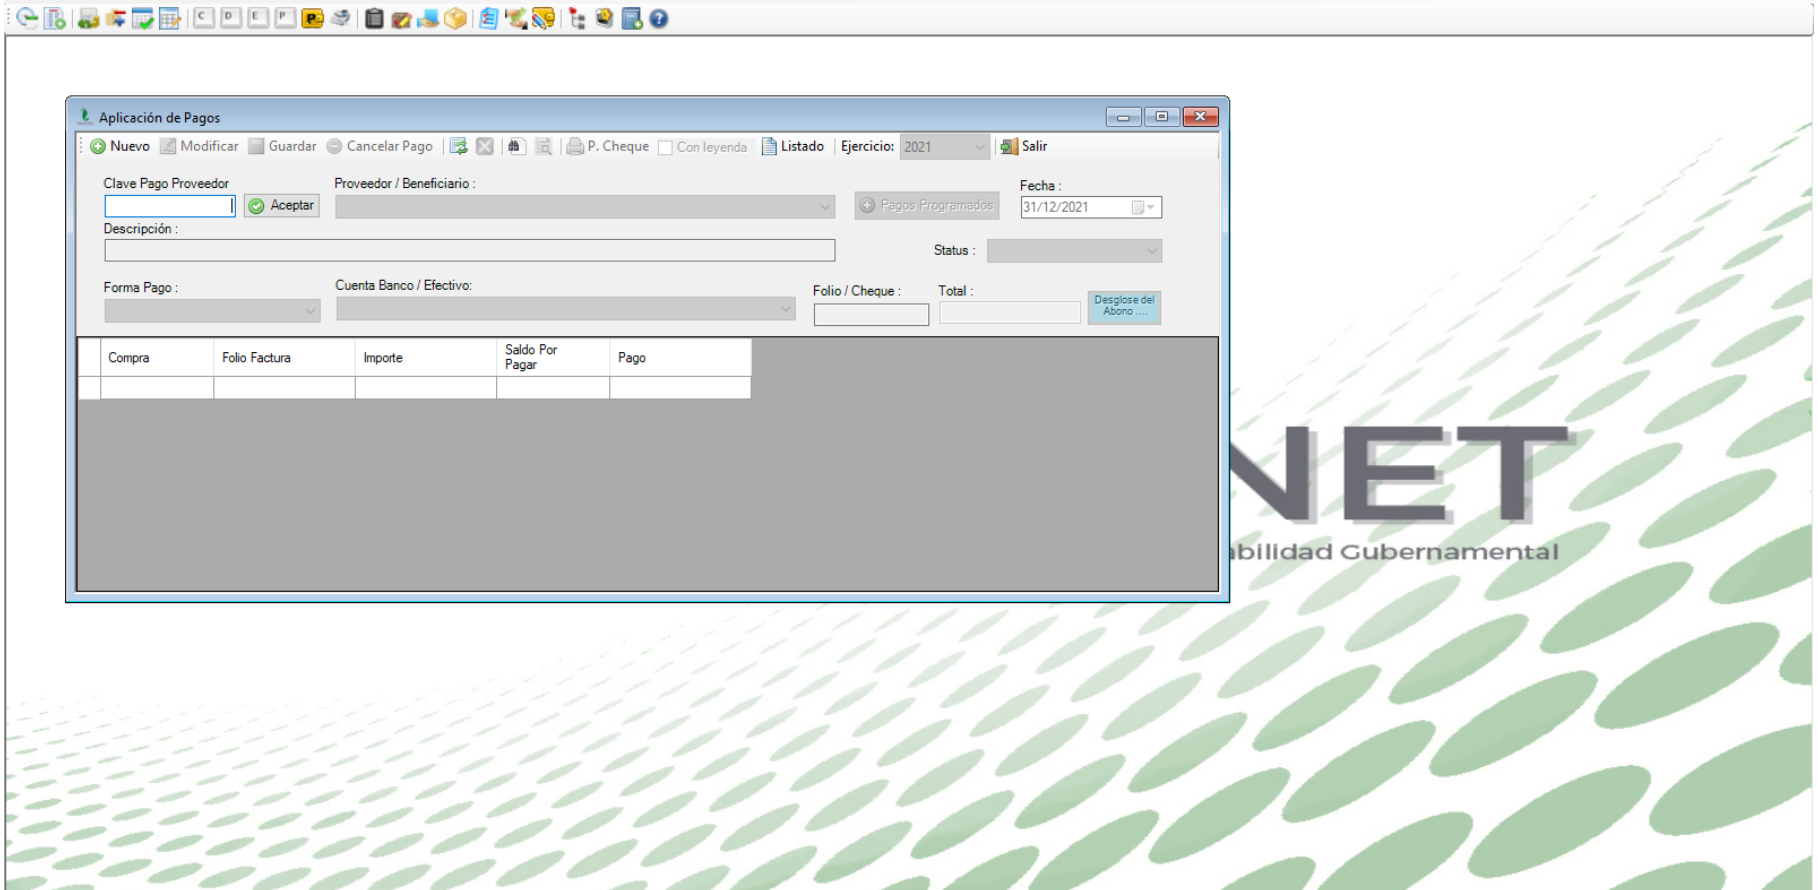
C D E P

Aplicación de Pagos

Nuevo Modificar Guardar Cancelar Pago P. Cheque Con leyenda Listado Ejercicio: 2021 Salir

Clave Pago Proveedor
Aceptar
Proveedor / Beneficiario :
Pagos Programados
Fecha :
31/12/2021
Descripción :
Status :
Forma Pago :
Cuenta Banco / Efectivo:
Folio / Cheque :
Total :
Desglose del Abono ....

| Compra | Folio Factura | Importe | Saldo Por Pagar | Pago |
|---|---|---|---|---|
| | | | | |

NET
abilidad Gubernamental